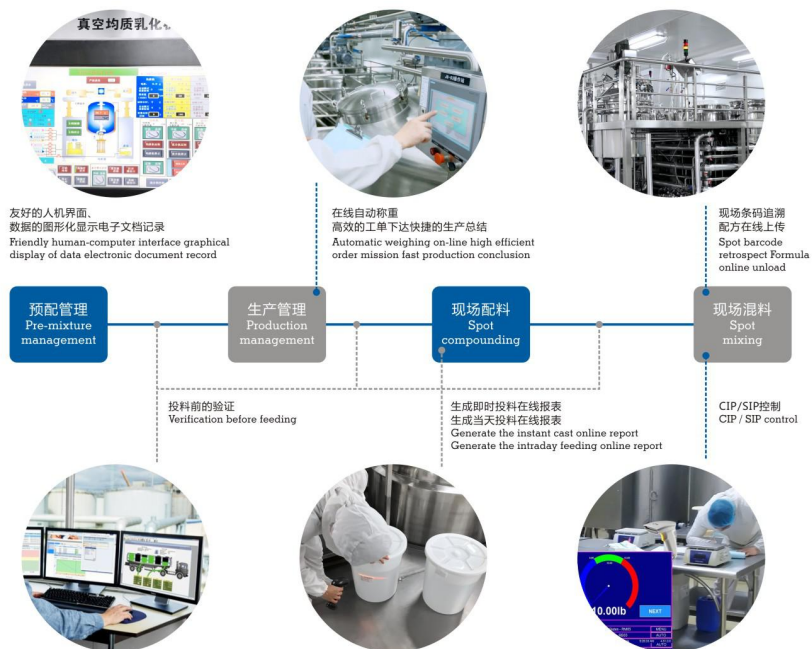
真空均质乳化

友好的人机界面、
数据的图形化显示电子文档记录
Friendly human-computer interface graphical display of data electronic document record

在线自动称重
高效的工单下达快捷的生产总结
Automatic weighing on-line high efficient order mission fast production conclusion

现场条码追溯
配方在线上传
Spot barcode retrospect Formula online unload

预配管理
Pre-mixture management

生产管理
Production management

现场配料
Spot compounding

现场混料
Spot mixing

投料前的验证
Verification before feeding

生成即时投料在线报表
生成当天投料在线报表
Generate the instant cast online report
Generate the intraday feeding online report

CIP/SIP控制
CIP / SIP control

10.00lb
NEXT